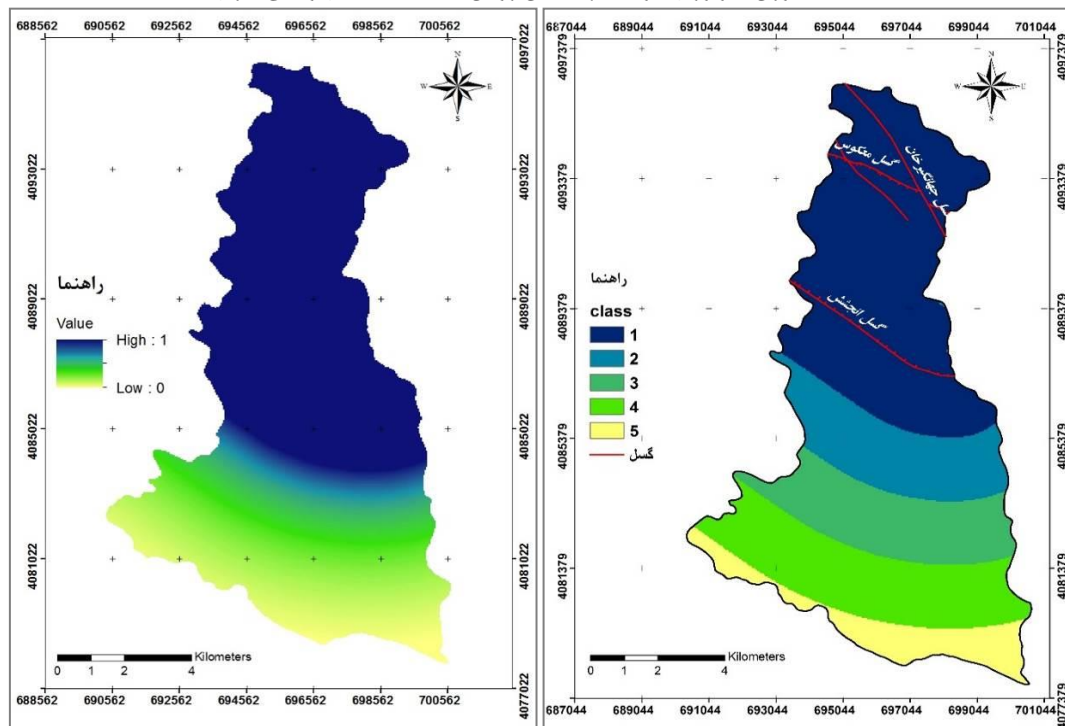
688562 690562 692562 694562 696562 698562 700562

4097022
4093022
4089022
4085022
4081022
4077022

4093022
4089022
4085022
4081022

N
W E
S

راهنما
Value
High : 1
Low : 0

0 1 2 4 Kilometers

688562 690562 692562 694562 696562 698562 700562

687044 689044 691044 693044 695044 697044 699044 701044

4097379
4093379
4089379
4085379
4081379

4097379
4093379
4089379
4085379
4081379
4077379

N
W E
S

گسل جهانگیرخان
گسل معکوس
گسل انجیلی

راهنما
class
1
2
3
4
5
گسل

0 1 2 4 Kilometers

687044 689044 691044 693044 695044 697044 699044 701044